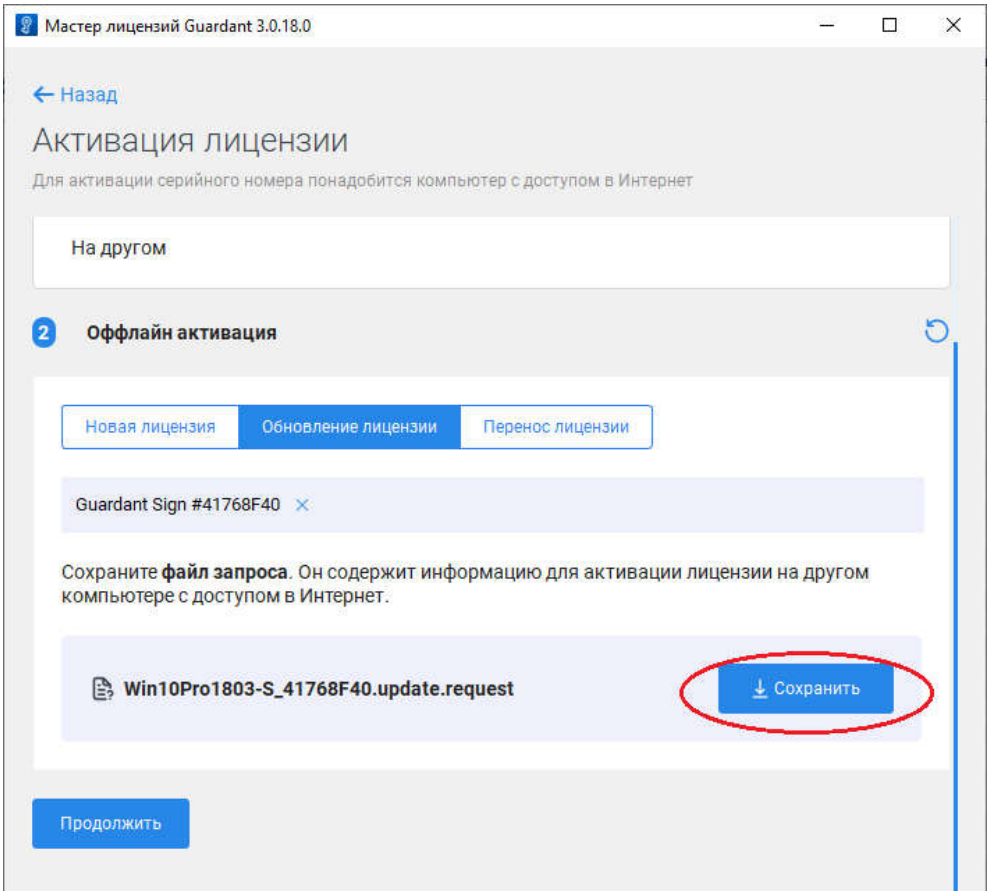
Мастер лицензий Guardant 3.0.18.0

← Назад

Активация лицензии

Для активации серийного номера понадобится компьютер с доступом в Интернет

На другом

2 Оффлайн активация

Новая лицензия | Обновление лицензии | Перенос лицензии

Guardant Sign #41768F40 ×

Сохраните **файл запроса**. Он содержит информацию для активации лицензии на другом компьютере с доступом в Интернет.

Win10Pro1803-S_41768F40.update.request

Сохранить

Продолжить